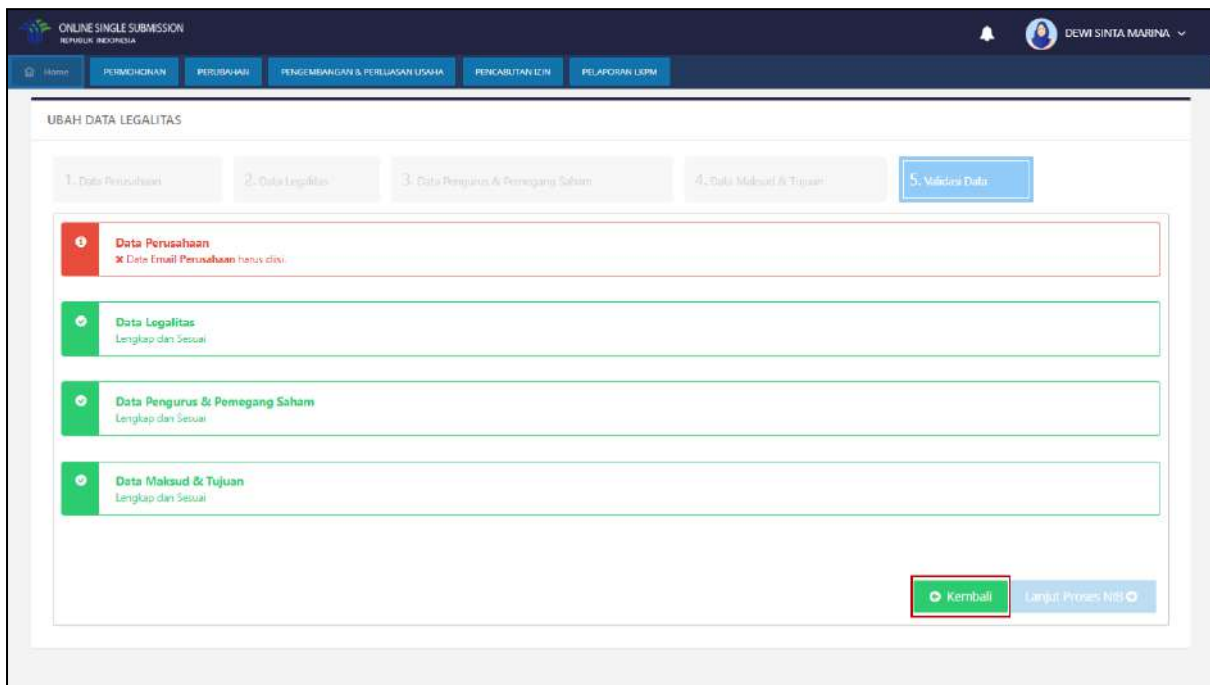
ONLINE SINGLE SUBMISSION
REPUBLIK INDONESIA

DEWI SINTA MARINA

Home PERMOHONAN PERUBAHAN PENGEMBANGAN & PERLUASAN USAHA PENCABUTAN IZIN PELAPORAN LKPM

UBAH DATA LEGALITAS

1. Data Perusahaan
2. Data Legalitas
3. Data Pengurus & Pemegang Saham
4. Data Maksud & Tujuan
5. Validasi Data

Data Perusahaan
✖ Data Email Perusahaan harus diisi.

Data Legalitas
Lengkap dan Sesuai

Data Pengurus & Pemegang Saham
Lengkap dan Sesuai

Data Maksud & Tujuan
Lengkap dan Sesuai

Kembali
Lanjut Proses NIB